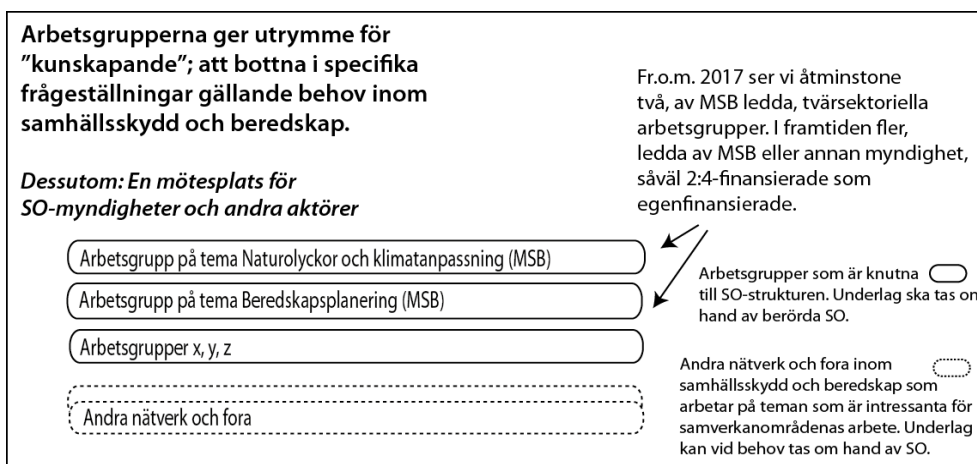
Arbetsgrupperna ger utrymme för "kunskapande"; att bottna i specifika frågeställningar gällande behov inom samhällsskydd och beredskap.

Dessutom: En mötesplats för SO-myndigheter och andra aktörer

Fr.o.m. 2017 ser vi åtminstone två, av MSB ledda, tvärsektoriella arbetsgrupper. I framtiden fler, ledda av MSB eller annan myndighet, såväl 2:4-finansierade som egenfinansierade.

Arbetsgrupp på tema Naturolyckor och klimatanpassning (MSB)

Arbetsgrupp på tema Beredskapsplanering (MSB)

Arbetsgrupper x, y, z

Andra nätverk och fora

Arbetsgrupper som är knutna till SO-strukturen. Underlag ska tas om hand av berörda SO.

Andra nätverk och fora inom samhällsskydd och beredskap som arbetar på teman som är intressanta för samverkanområdenas arbete. Underlag kan vid behov tas om hand av SO.